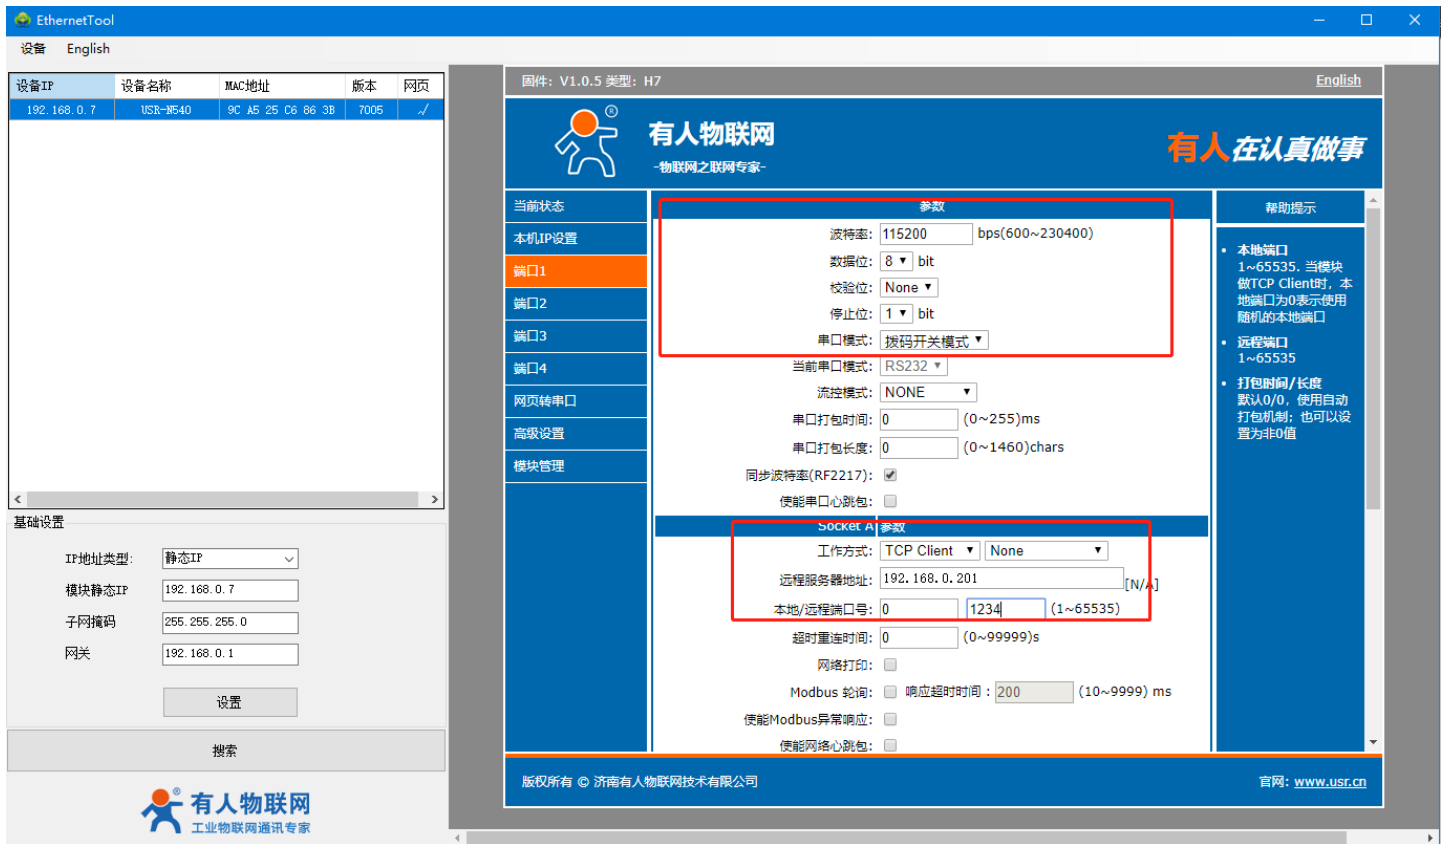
EthernetTool

设备 English

| 设备IP | 设备名称 | MAC地址 | 版本 | 网页 |
|---|---|---|---|---|
| 192.168.0.7 | USR-N540 | 9C A5 25 C6 86 3B | 7005 | √ |

基础设置

IP地址类型: 静态IP
模块静态IP 192.168.0.7
子网掩码 255.255.255.0
网关 192.168.0.1

设置

搜索

有人物联网
工业物联网通讯专家

固件: V1.0.5 类型: H7 English

有人物联网
-物联网之联网专家-

有人在认真做事

当前状态
本机IP设置
端口1
端口2
端口3
端口4
网页转串口
高级设置
模块管理

参数

波特率: 115200 bps(600~230400)
数据位: 8 bit
校验位: None
停止位: 1 bit
串口模式: 拨码开关模式
当前串口模式: RS232
流控模式: NONE
串口打包时间: 0 (0~255)ms
串口打包长度: 0 (0~1460)chars
同步波特率(RF2217):
使能串口心跳包:

Socket A参数

工作方式: TCP Client None
远程服务器地址: 192.168.0.201 [N/A]
本地/远程端口号: 0 1234 (1~65535)
超时重连时间: 0 (0~99999)s
网络打印:
Modbus 轮询: 响应超时时间: 200 (10~9999) ms
使能Modbus异常响应:
使能网络心跳包:

帮助提示

• 本地端口
1~65535. 当模块做TCP Client时，本地端口为0表示使用随机的本地端口
• 远程端口
1~65535
• 打包时间/长度
默认0/0，使用自动打包机制；也可以设置为非0值

版权所有 © 济南有人物联网技术有限公司
官网: www.usr.cn